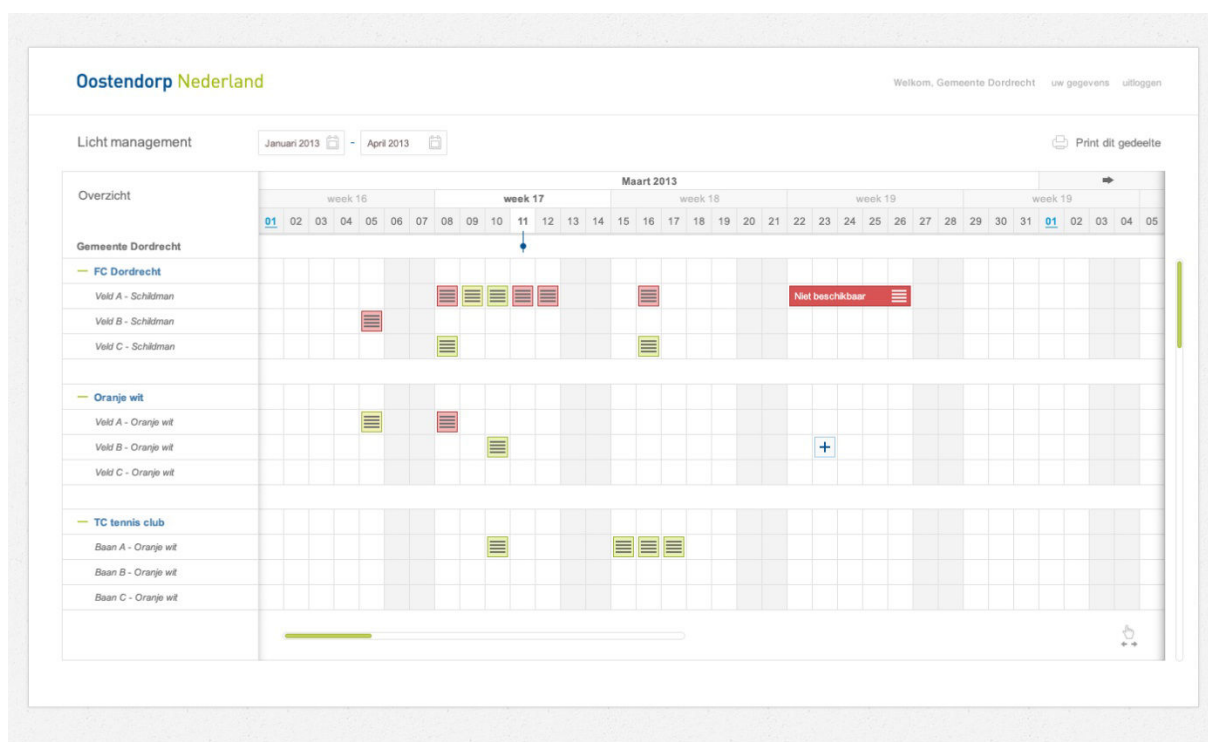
Oostendorp Nederland

Welkom, Gemeente Dordrecht uw gegevens uitloggen

Licht management

Januari 2013 - April 2013

Print dit gedeelte

Overzicht

Maart 2013

| week 16 | week 17 | week 18 | week 19 | week 19 |
|---|---|---|---|---|

01 02 03 04 05 06 07 08 09 10 11 12 13 14 15 16 17 18 19 20 21 22 23 24 25 26 27 28 29 30 31 01 02 03 04 05

Gemeente Dordrecht

— FC Dordrecht

Veld A - Schildman

Niet beschikbaar

Veld B - Schildman

Veld C - Schildman

— Oranje wit

Veld A - Oranje wit

Veld B - Oranje wit

Veld C - Oranje wit

— TC tennis club

Baan A - Oranje wit

Baan B - Oranje wit

Baan C - Oranje wit